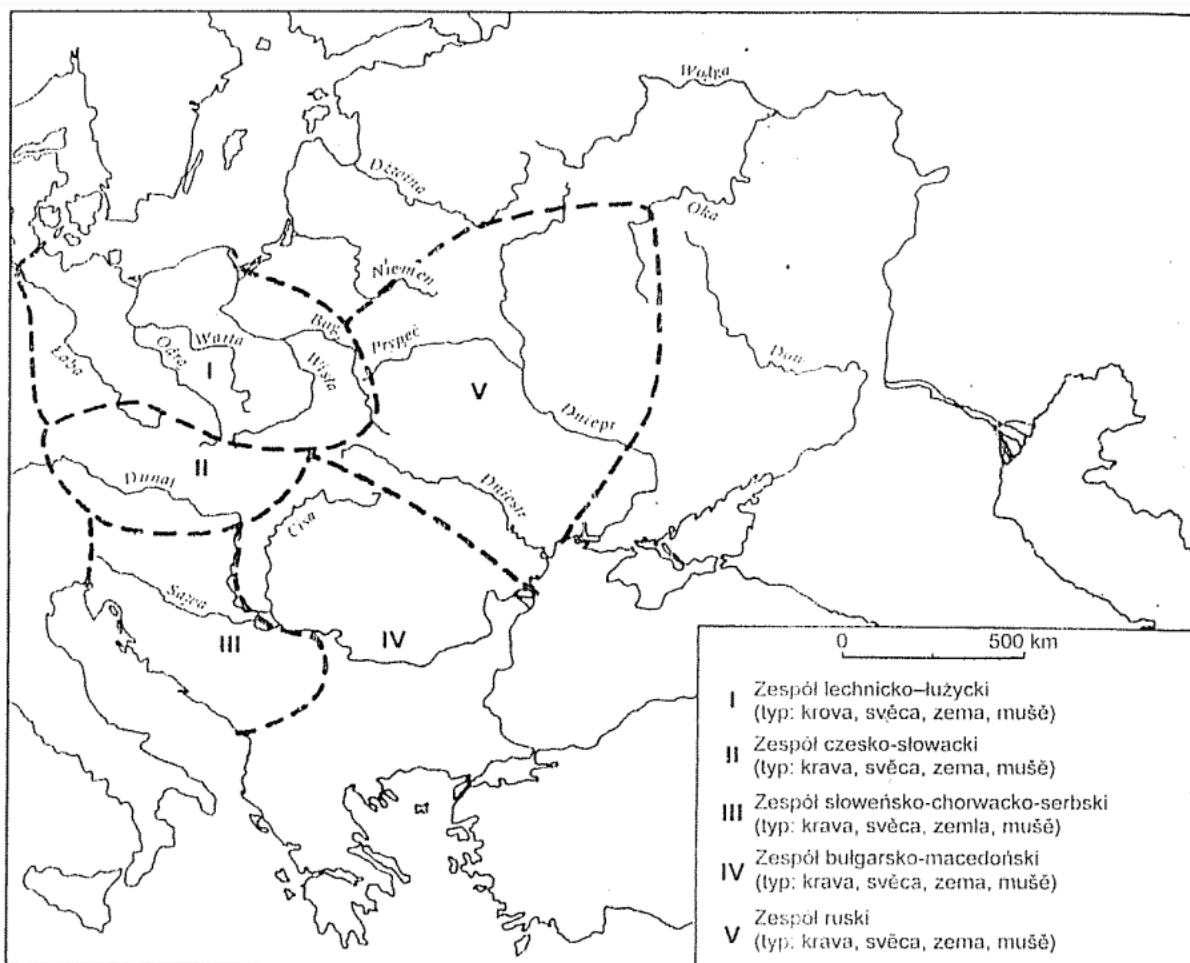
Wołga
Dźwina
Oka
Niemen
Bug
Prypeć
Warta
Odra
Łaba
Wisła
I
V
Dniepr
Don
II
Dunaj
Dniestr
Cisa
Sawa
III
IV

0 500 km

I Zespół lechnicko–łużycki (typ: krova, svěca, zema, mušě)
II Zespół czesko-słowacki (typ: krava, svěca, zema, mušě)
III Zespół słoweńsko-chorwacko-serbski (typ: krava, svèca, zemla, mušě)
IV Zespół bułgarsko-macedoński (typ: krava, svěca, zema, mušě)
V Zespół ruski (typ: krava, svěca, zema, mušě)